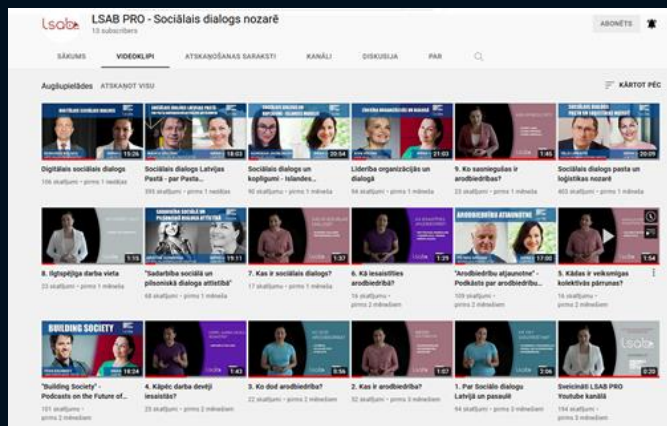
Lsab LSAB PRO - Sociālais dialogs nozarē
13 subscribers

ABONĒTS

SĀKUMS VIDEOKLIPI ATSKAŅOŠANAS SARAKSTI KANĀLI DISKUSIJA PAR

Augšupielādes ATSKAŅOT VISU

KĀRTOT PĒC

15:26
Digitālais sociālais dialogs
106 skatījumi • pirms 1 nedēļas

18:03
Sociālais dialogs Latvijas Pastā - par Pasta...
395 skatījumi • pirms 1 nedēļas

20:54
Sociālais dialogs un koplīgumi - Islandes...
90 skatījumi • pirms 1 mēneša

21:03
Līderība organizācijās un dialogā
59 skatījumi • pirms 1 mēneša

1:45
9. Ko sasniegušas ir arodbiedrības?
23 skatījumi • pirms 1 mēneša

20:29
Sociālais dialogs pasta un loģistikas nozarē
403 skatījumi • pirms 1 mēneša

1:15
8. Ilgtspējīga darba vieta
23 skatījumi • pirms 1 mēneša

19:11
"Sadarbība sociālā un pilsoniskā dialoga attīstībā"
68 skatījumi • pirms 1 mēneša

1:37
7. Kas ir sociālais dialogs?
17 skatījumi • pirms 1 mēneša

1:29
6. Kā iesaistīties arodbiedrībā?
16 skatījumi • pirms 2 mēnešiem

"Arodbiedrību atjaunotne" - Podkāsts par arodbiedrīb...
109 skatījumi • pirms 2 mēnešiem

1:54
5. Kādas ir veiksmīgas kolektīvās pārrunas?
16 skatījumi • pirms 2 mēnešiem

BUILDING SOCIETY
18:34
"Building Society" - Podcasts on the Future of...
101 skatījumi • pirms 2 mēnešiem

1:43
4. Kāpēc darba devēji iesaistās?
25 skatījumi • pirms 2 mēnešiem

0:56
3. Ko dod arodbiedrība?
22 skatījumi • pirms 2 mēnešiem

1:07
2. Kas ir arodbiedrība?
32 skatījumi • pirms 2 mēnešiem

2:06
1. Par Sociālo dialogu Latvijā un pasaulē
94 skatījumi • pirms 2 mēnešiem

Lsab
Sveicināti LSAB PRO Youtube kanālā
194 skatījumi • pirms 2 mēnešiem